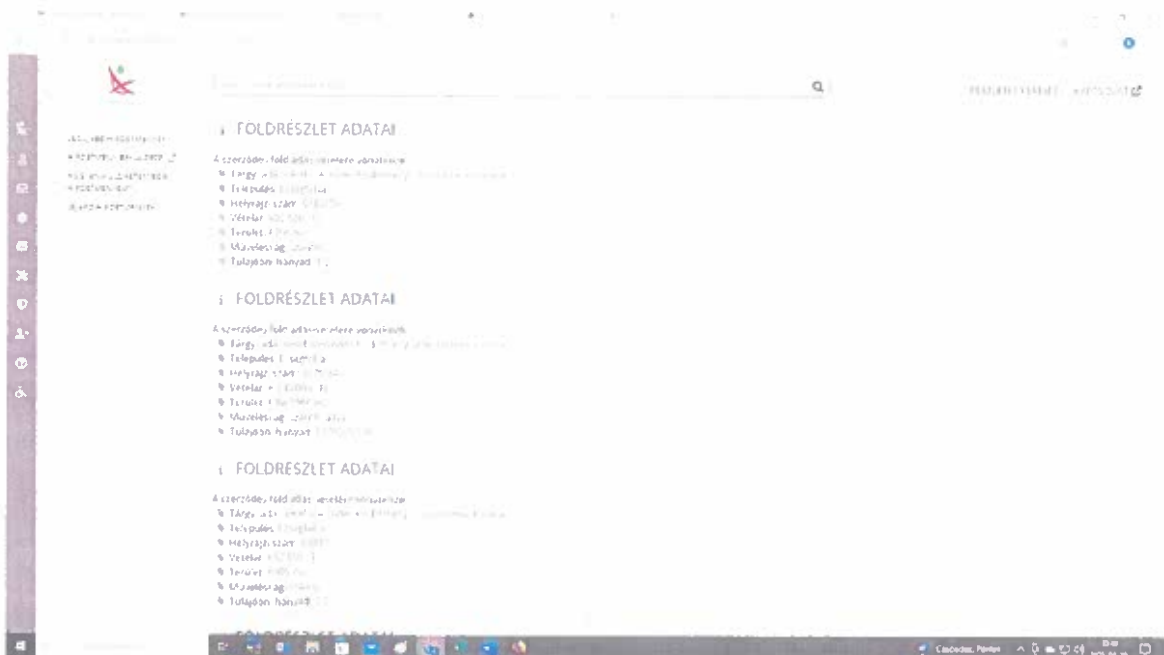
FÖLDRÉSZLET ADATAI

A szerződés föld adásvételére vonatkozik
Tárgy: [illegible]
Település: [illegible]
Helyrajzi szám: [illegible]
Vételár: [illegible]
Terület: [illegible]
Művelési ág: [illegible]
Tulajdoni hányad: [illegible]

FÖLDRÉSZLET ADATAI

A szerződés föld adásvételére vonatkozik
Tárgy: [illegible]
Település: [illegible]
Helyrajzi szám: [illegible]
Vételár: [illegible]
Terület: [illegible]
Művelési ág: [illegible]
Tulajdoni hányad: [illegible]

FÖLDRÉSZLET ADATAI

A szerződés föld adásvételére vonatkozik
Tárgy: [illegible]
Település: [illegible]
Helyrajzi szám: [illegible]
Vételár: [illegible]
Terület: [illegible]
Művelési ág: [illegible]
Tulajdoni hányad: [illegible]

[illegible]